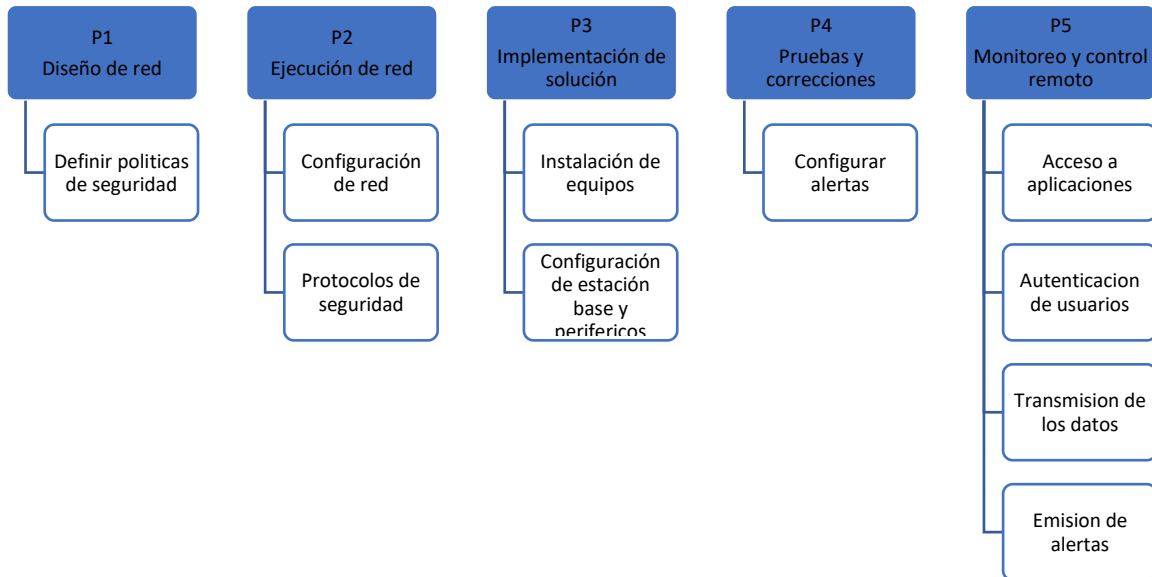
P1
Diseño de red

Definir politicas de seguridad

P2
Ejecución de red

Configuración de red

Protocolos de seguridad

P3
Implementación de solución

Instalación de equipos

Configuración de estación base y perifericos

P4
Pruebas y correcciones

Configurar alertas

P5
Monitoreo y control remoto

Acceso a aplicaciones

Autenticacion de usuarios

Transmision de los datos

Emision de alertas